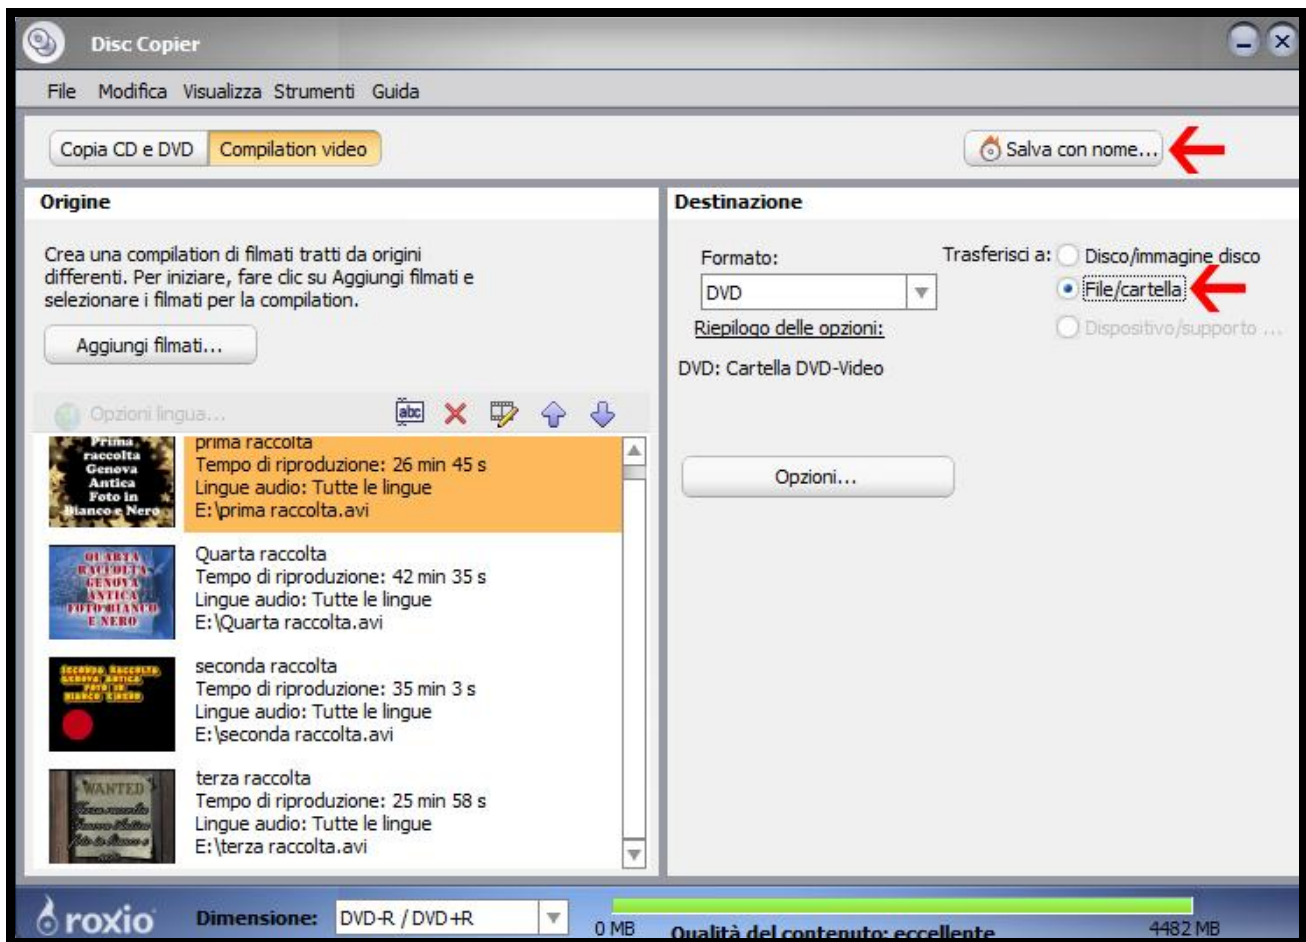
Disc Copier

File Modifica Visualizza Strumenti Guida

Copia CD e DVD Compilation video

Salva con nome...

Origine

Crea una compilation di filmati tratti da origini differenti. Per iniziare, fare clic su Aggiungi filmati e selezionare i filmati per la compilation.

Aggiungi filmati...

Opzioni lingua...

Prima raccolta Genova Antica Foto in Bianco e Nero

prima raccolta
Tempo di riproduzione: 26 min 45 s
Lingue audio: Tutte le lingue
E:\prima raccolta.avi

QUARTA RACCOLTA GENOVA ANTICA FOTO BIANCO E NERO

Quarta raccolta
Tempo di riproduzione: 42 min 35 s
Lingue audio: Tutte le lingue
E:\Quarta raccolta.avi

SECONDA RACCOLTA GENOVA ANTICA FOTO IN BIANCO E NERO

seconda raccolta
Tempo di riproduzione: 35 min 3 s
Lingue audio: Tutte le lingue
E:\seconda raccolta.avi

WANTED

terza raccolta
Tempo di riproduzione: 25 min 58 s
Lingue audio: Tutte le lingue
E:\terza raccolta.avi

Destinazione

Formato:
DVD
Riepilogo delle opzioni:
DVD: Cartella DVD-Video

Trasferisci a: Disco/immagine disco
File/cartella
Dispositivo/supporto ...

Opzioni...

roxio Dimensione: DVD-R / DVD+R 0 MB Qualità del contenuto: eccellente 4482 MB